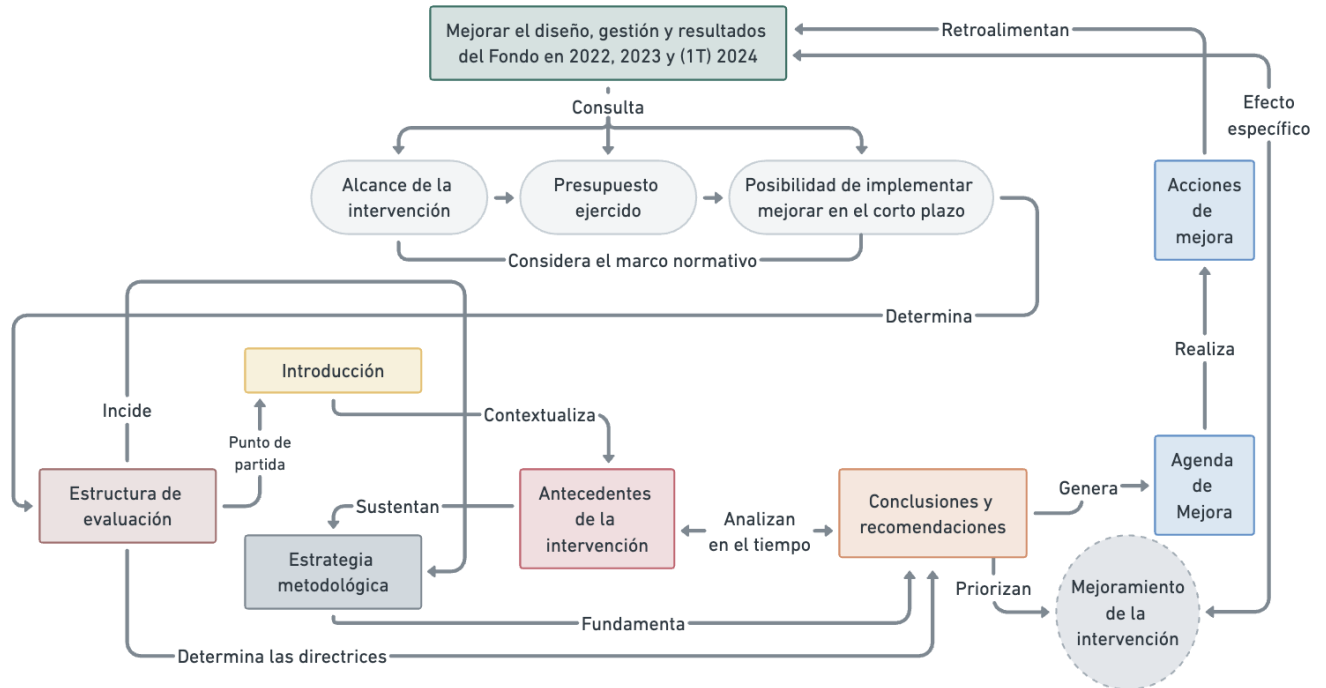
Mejorar el diseño, gestión y resultados del Fondo en 2022, 2023 y (1T) 2024

Retroalimentan

Efecto específico

Consulta

Alcance de la intervención

Presupuesto ejercido

Posibilidad de implementar mejorar en el corto plazo

Considera el marco normativo

Acciones de mejora

Determina

Realiza

Introducción

Incide

Punto de partida

Contextualiza

Estructura de evaluación

Sustentan

Antecedentes de la intervención

Analizan en el tiempo

Conclusiones y recomendaciones

Genera

Agenda de Mejora

Estrategia metodológica

Priorizan

Mejoramiento de la intervención

Fundamenta

Determina las directrices